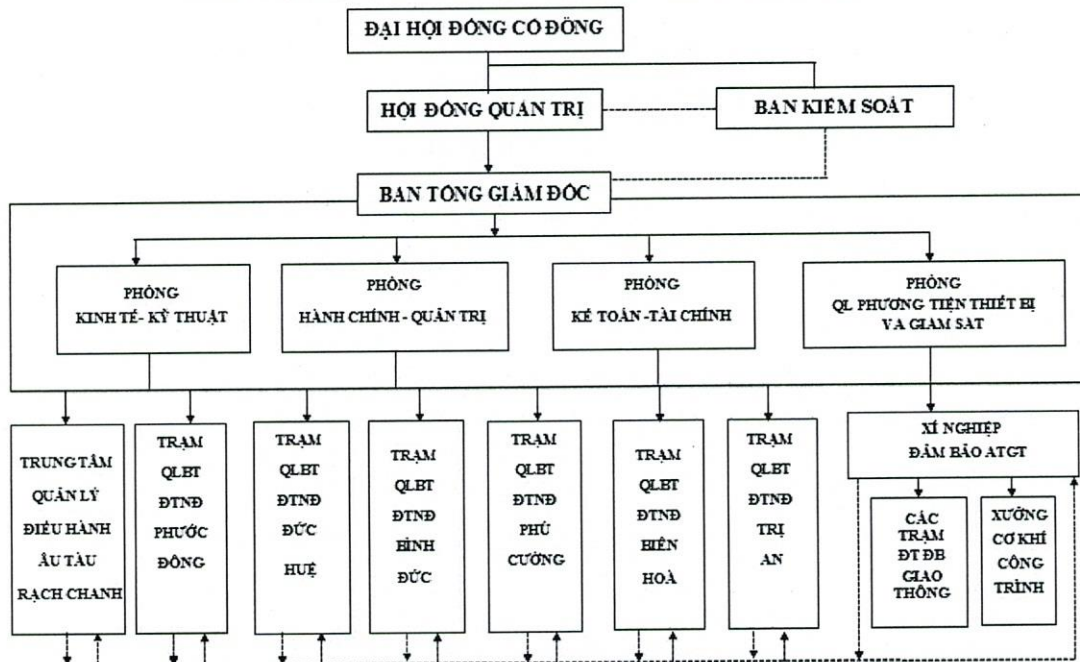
ĐẠI HỘI ĐỒNG CỔ ĐÔNG

HỘI ĐỒNG QUẢN TRỊ

BAN KIỂM SOÁT

BAN TỔNG GIÁM ĐỐC

PHÒNG KINH TẾ - KỸ THUẬT

PHÒNG HÀNH CHÍNH - QUẢN TRỊ

PHÒNG KẾ TOÁN - TÀI CHÍNH

PHÒNG QL PHƯƠNG TIỆN THIẾT BỊ VÀ GIÁM SÁT

TRUNG TÂM QUẢN LÝ ĐIỀU HÀNH ÂU TÀU RẠCH CHANH

TRẠM QLBT ĐTNĐ PHƯỚC ĐÔNG

TRẠM QLBT ĐTNĐ ĐỨC HUỆ

TRẠM QLBT ĐTNĐ BÌNH ĐỨC

TRẠM QLBT ĐTNĐ PHÚ CƯỜNG

TRẠM QLBT ĐTNĐ BIÊN HOÀ

TRẠM QLBT ĐTNĐ TRỊ AN

XÍ NGHIỆP ĐẢM BẢO ATGT

CÁC TRẠM ĐT ĐB GIAO THÔNG

XƯỞNG CƠ KHÍ CÔNG TRÌNH